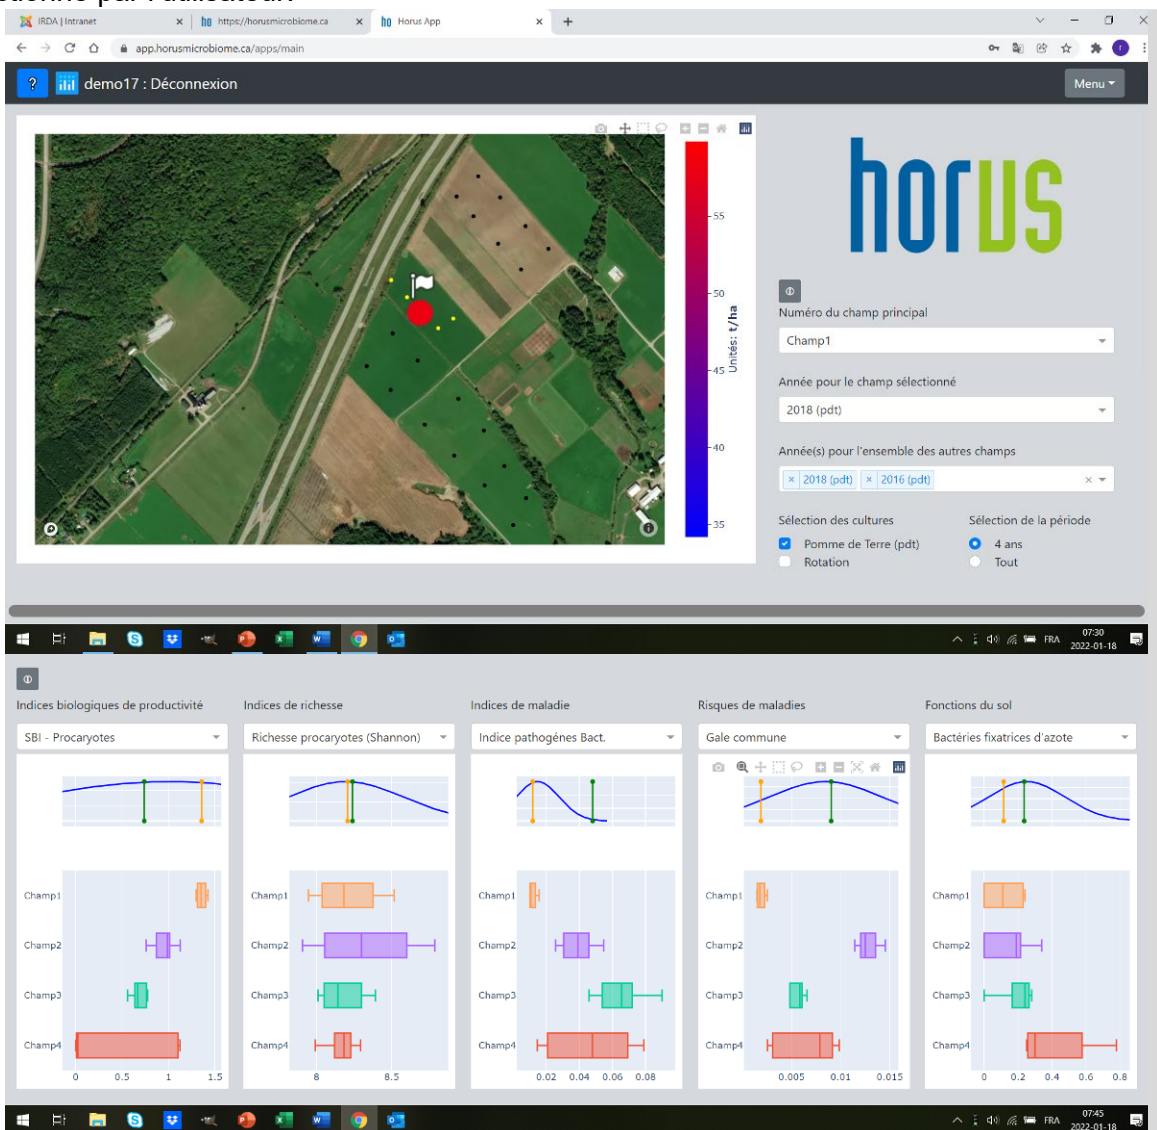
IRDA | Intranet
https://horusmicrobiome.ca
Horus App
app.horusmicrobiome.ca/apps/main

demo17 : Déconnexion
Menu

55
50
45
40
35
Unités: t/ha

horus

Numéro du champ principal
Champ1
Année pour le champ sélectionné
2018 (pdt)
Année(s) pour l'ensemble des autres champs
× 2018 (pdt) × 2016 (pdt)
Sélection des cultures
Pomme de Terre (pdt)
Rotation
Sélection de la période
4 ans
Tout

FRA 07:30 2022-01-18

Indices biologiques de productivité
SBI - Procaryotes
Indices de richesse
Richesse procaryotes (Shannon)
Indices de maladie
Indice pathogènes Bact.
Risques de maladies
Gale commune
Fonctions du sol
Bactéries fixatrices d'azote

Champ1
Champ2
Champ3
Champ4
0 0.5 1 1.5

Champ1
Champ2
Champ3
Champ4
8 8.5

Champ1
Champ2
Champ3
Champ4
0.02 0.04 0.06 0.08

Champ1
Champ2
Champ3
Champ4
0.005 0.01 0.015

Champ1
Champ2
Champ3
Champ4
0 0.2 0.4 0.6 0.8

FRA 07:45 2022-01-18